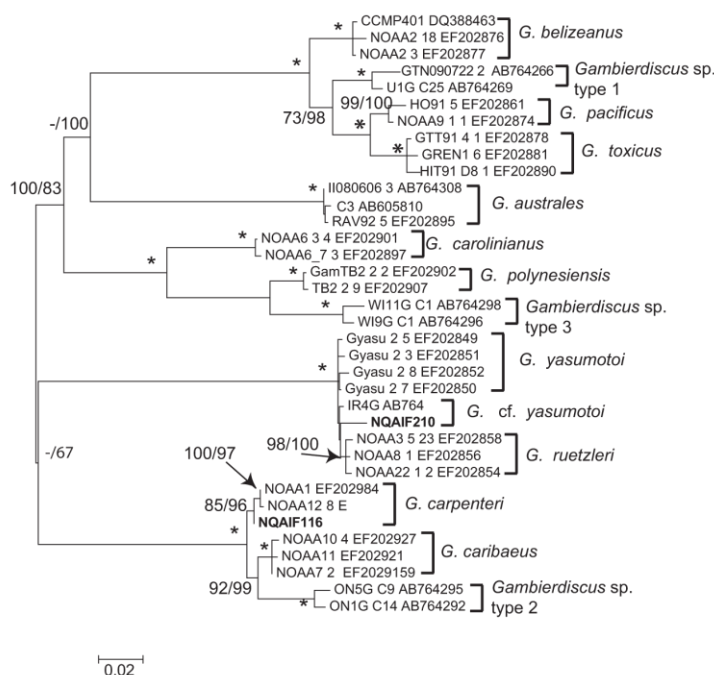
*
CCMP401 DQ388463
NOAA2 18 EF202876
NOAA2 3 EF202877
G. belizeanus

*
*
GTN090722 2 AB764266
U1G C25 AB764269
Gambierdiscus sp. type 1

99/100
HO91 5 EF202861
NOAA9 1 1 EF202874
G. pacificus

73/98
*
*
GTT91 4 1 EF202878
GREN1 6 EF202881
HIT91 D8 1 EF202890
G. toxicus

-/100

100/83

II080606 3 AB764308
C3 AB605810
RAV92 5 EF202895
G. australes

*
NOAA6 3 4 EF202901
NOAA6_7 3 EF202897
G. carolinianus

*

*
GamTB2 2 2 EF202902
TB2 2 9 EF202907
G. polynesiensis

*
WI11G C1 AB764298
WI9G C1 AB764296
Gambierdiscus sp. type 3

*
Gyasu 2 5 EF202849
Gyasu 2 3 EF202851
Gyasu 2 8 EF202852
Gyasu 2 7 EF202850
G. yasumotoi

IR4G AB764
NQAIF210
G. cf. yasumotoi

98/100
NOAA3 5 23 EF202858
NOAA8 1 EF202856
NOAA22 1 2 EF202854
G. ruetzleri

-/67

100/97

85/96
NOAA1 EF202984
NOAA12 8 E
NQAIF116
G. carpenteri

*
*
NOAA10 4 EF202927
NOAA11 EF202921
NOAA7 2 EF2029159
G. caribaeus

92/99
*
ON5G C9 AB764295
ON1G C14 AB764292
Gambierdiscus sp. type 2

0.02